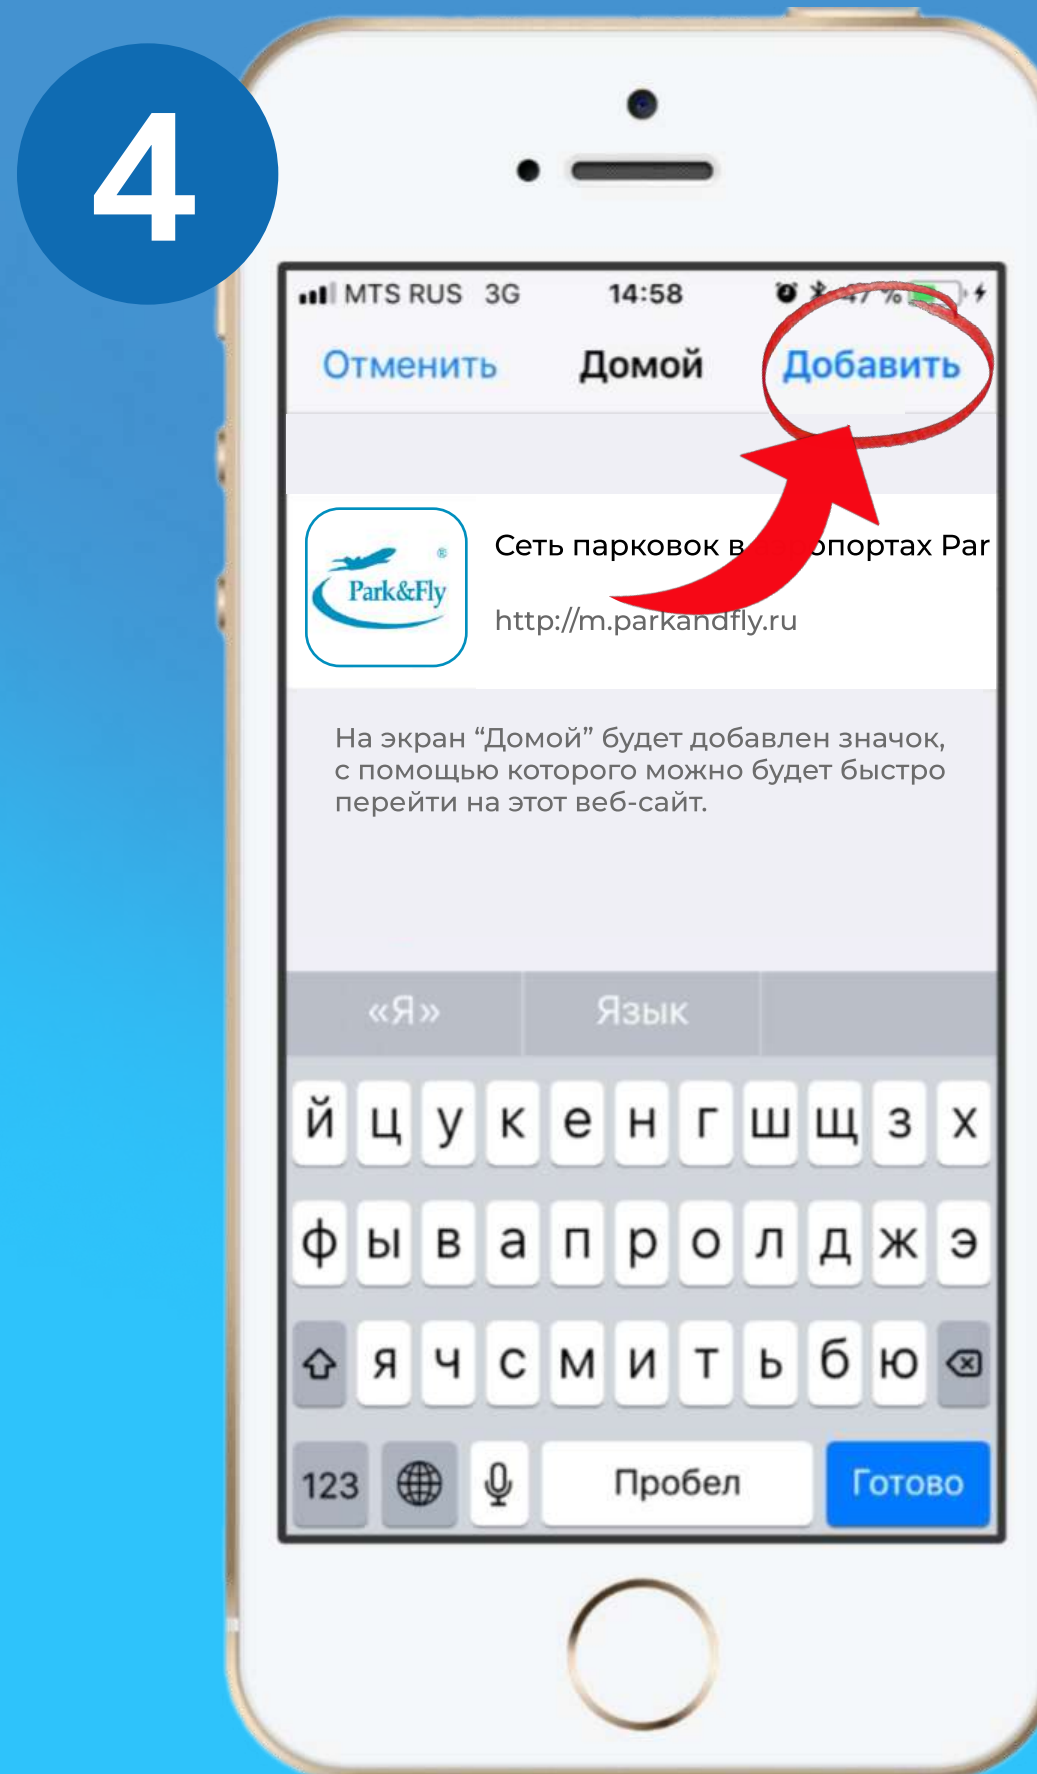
4

MTS RUS 3G 14:58 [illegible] %

Отменить Домой Добавить

Park&Fly

Сеть парковок в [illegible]опортах Par

http://m.parkandfly.ru

На экран “Домой” будет добавлен значок, с помощью которого можно будет быстро перейти на этот веб-сайт.

«Я» Язык

й ц у к е н г ш щ з х
ф ы в а п р о л д ж э
я ч с м и т ь б ю
123 Пробел Готово